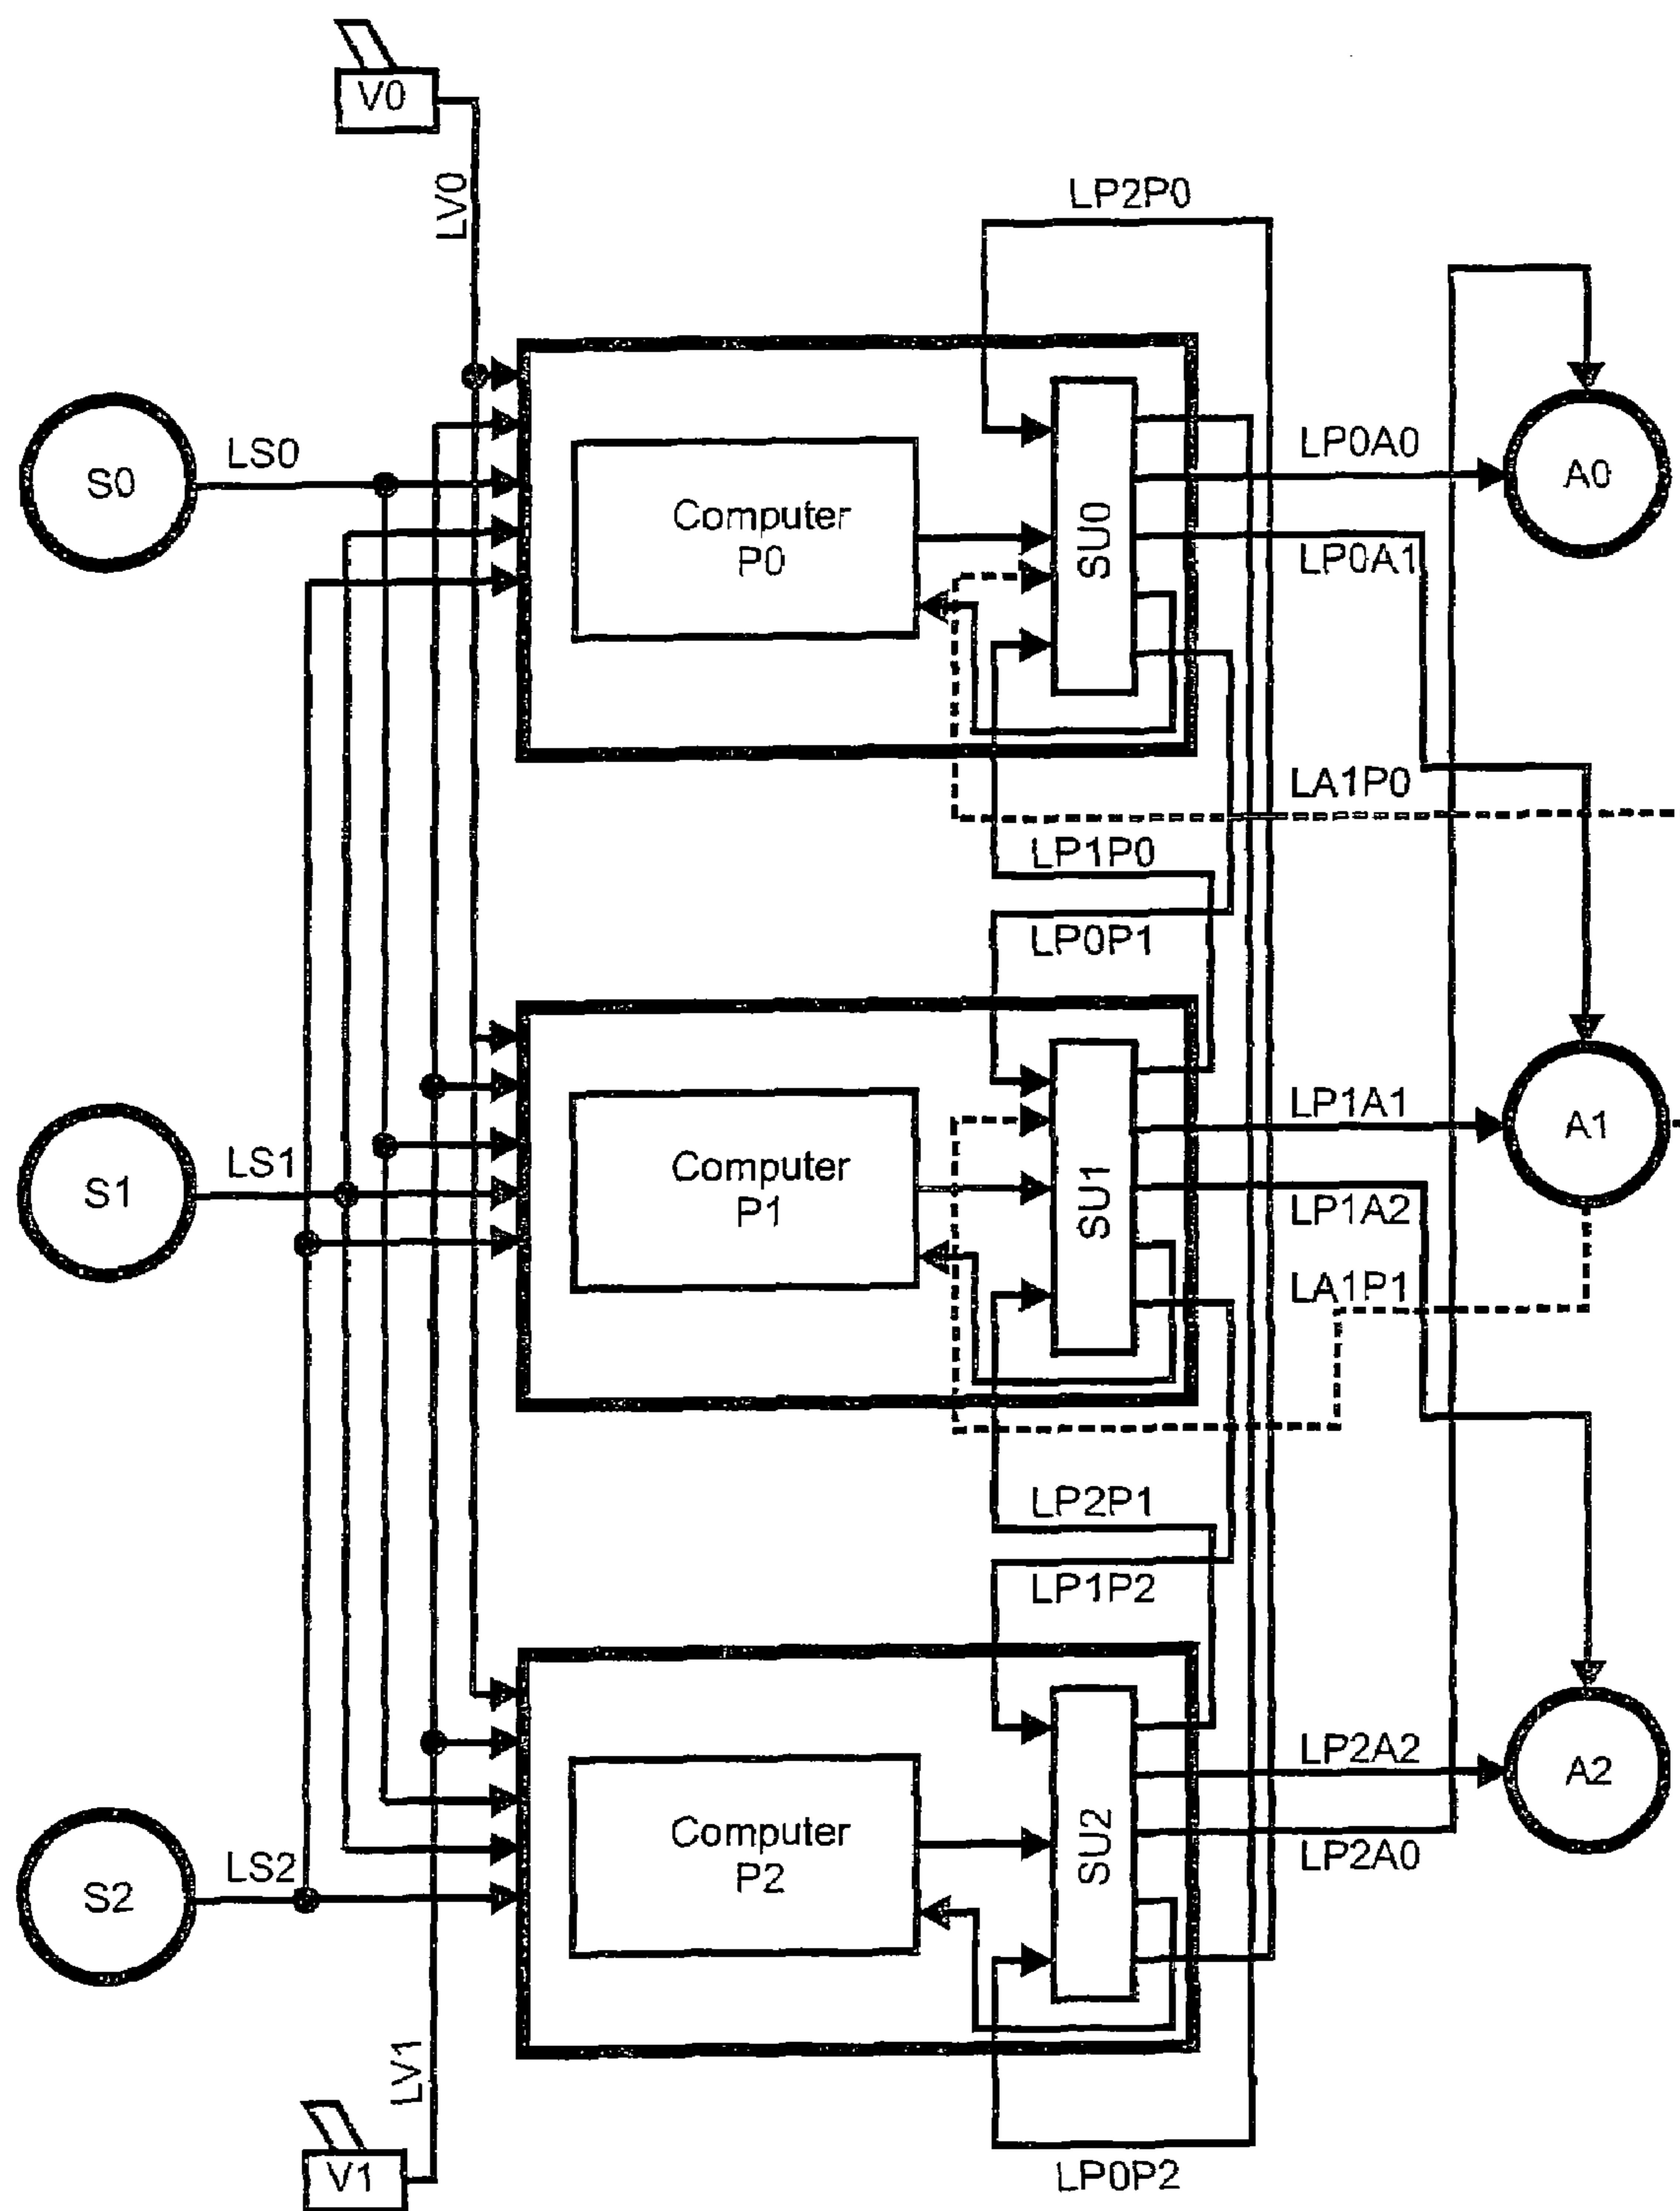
V0

LV0

LP2P0

S0

LS0

Computer
P0

SU0

LP0A0

A0

LP0A1

LA1P0

LP1P0

LP0P1

S1

LS1

Computer
P1

SU1

LP1A1

A1

LP1A2

LA1P1

LP2P1

LP1P2

S2

LS2

Computer
P2

SU2

LP2A2

A2

LP2A0

LV1

V1

LP0P2